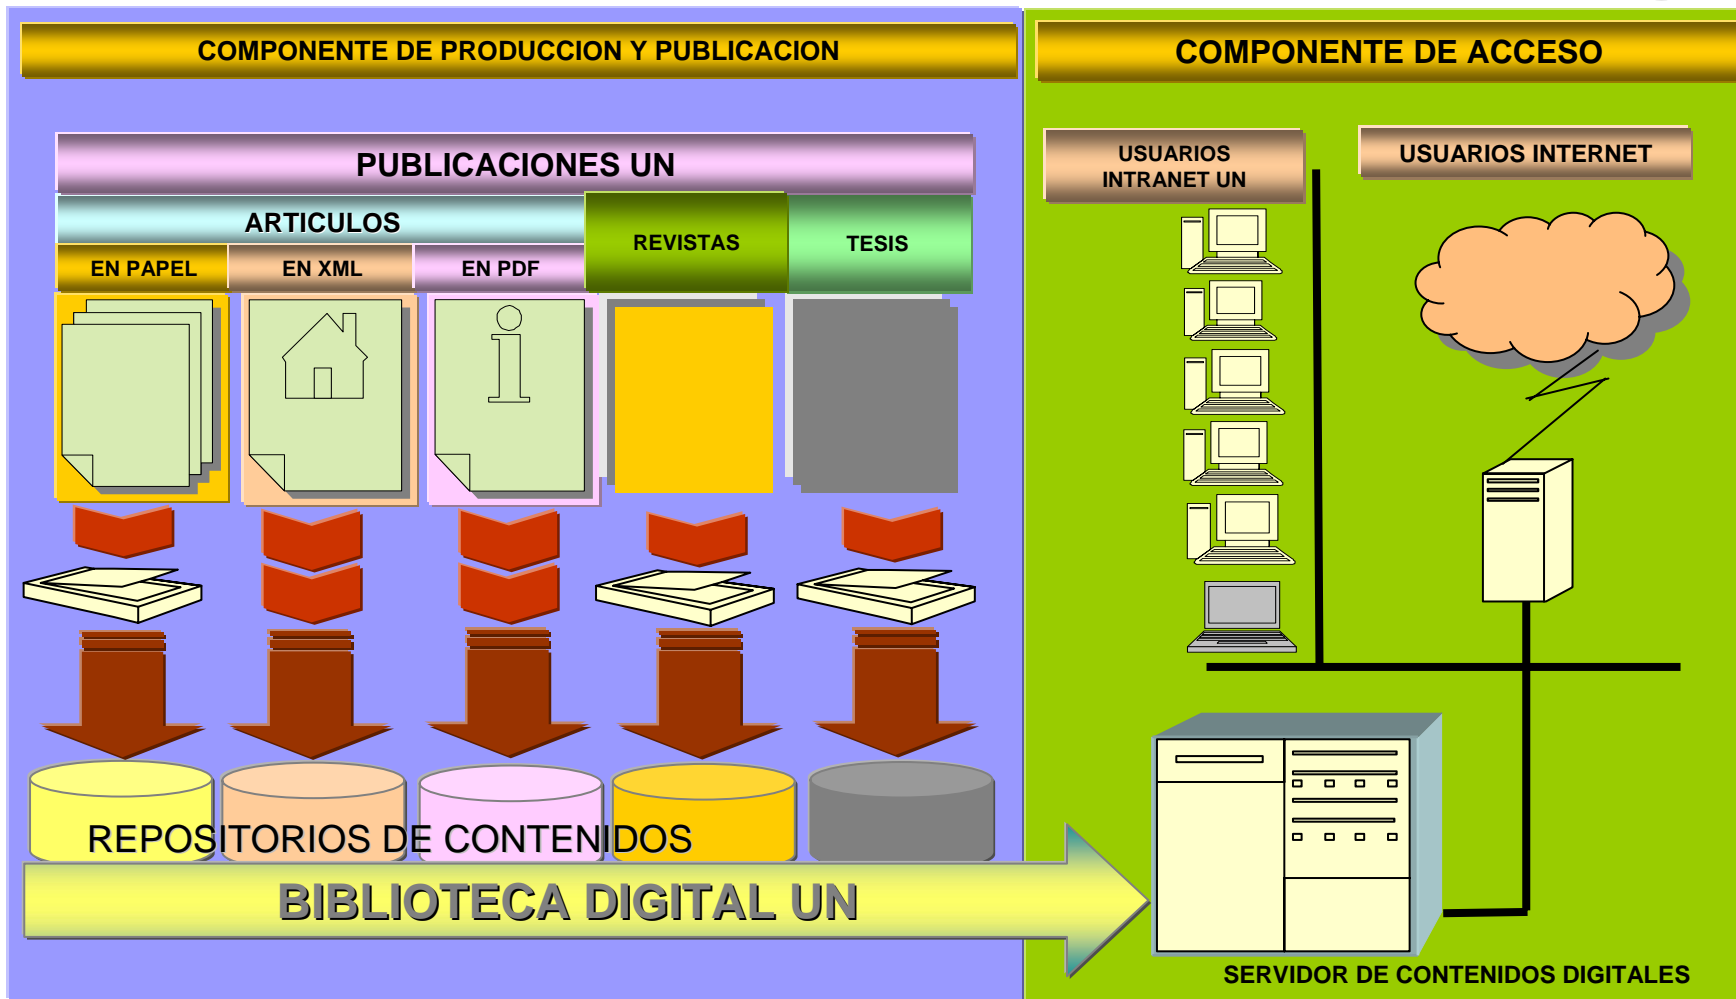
COMPONENTE DE PRODUCCION Y PUBLICACION

COMPONENTE DE ACCESO

PUBLICACIONES UN

ARTICULOS

EN PAPEL

EN XML

EN PDF

REVISTAS

TESIS

USUARIOS INTRANET UN

USUARIOS INTERNET

REPOSITORIOS DE CONTENIDOS

BIBLIOTECA DIGITAL UN

SERVIDOR DE CONTENIDOS DIGITALES